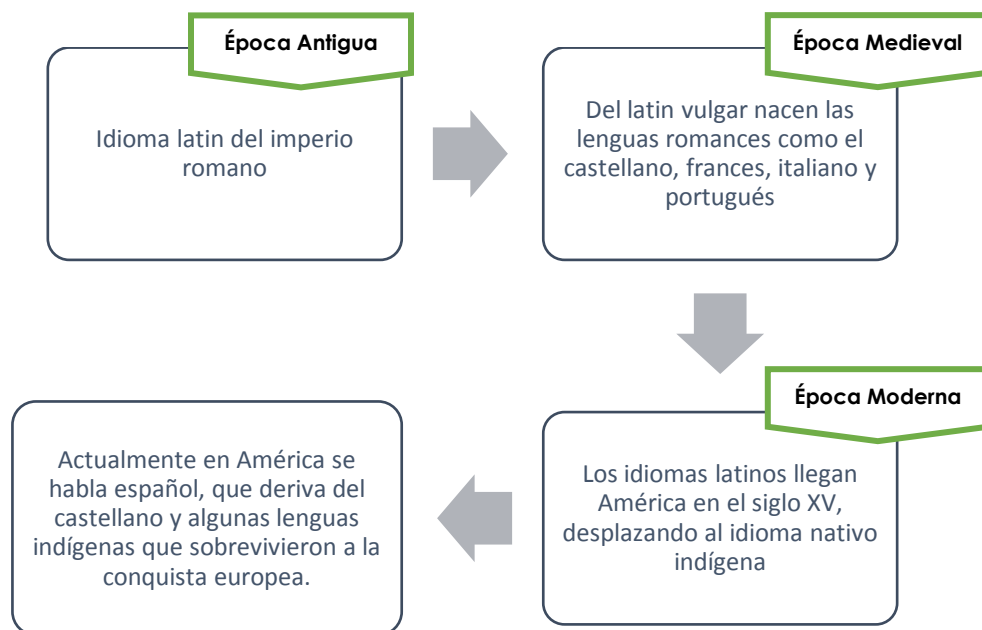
Época Antigua

Idioma latin del imperio romano

Época Medieval

Del latin vulgar nacen las lenguas romances como el castellano, frances, italiano y portugués

Época Moderna

Los idiomas latinos llegan América en el siglo XV, desplazando al idioma nativo indígena

Actualmente en América se habla español, que deriva del castellano y algunas lenguas indígenas que sobrevivieron a la conquista europea.